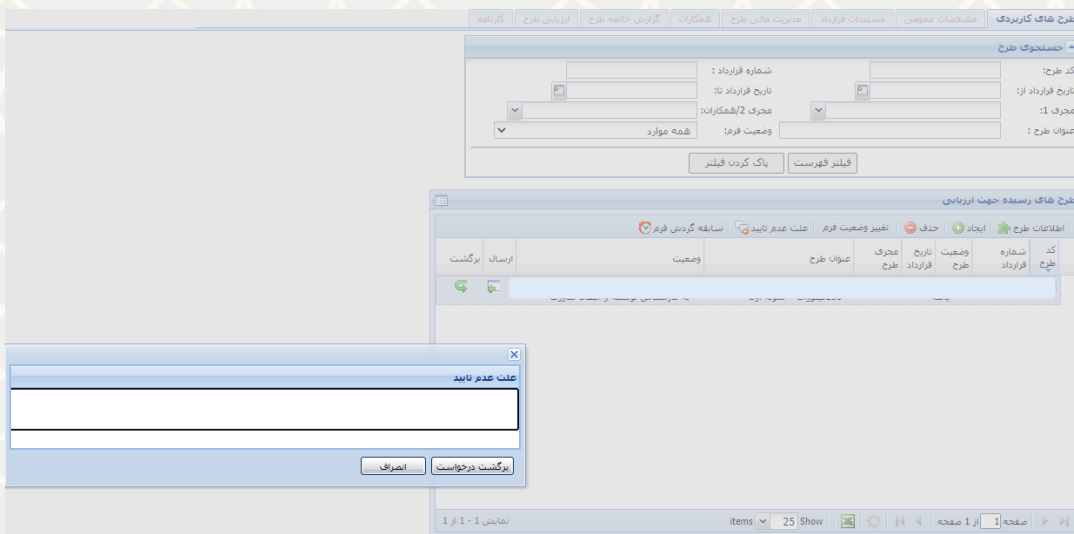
طرح های کاربردی | مشخصات عمومی | مستندات قرارداد | مدیریت مالی طرح | همکاران | گزارش خاتمه طرح | ارزیابی طرح | کارنامه

جستجوی طرح

کد طرح:
شماره قرارداد :
تاریخ قرارداد از:
تاریخ قرارداد تا:
مجری 1:
مجری 2/همکاران:
عنوان طرح :
وضعیت فرم:
همه موارد

فیلتر فهرست
پاک کردن فیلتر

طرح های رسیده جهت ارزیابی

اطلاعات طرح | ایجاد | حذف | تغییر وضعیت فرم | علت عدم تایید | سابقه گردش فرم

| کد طرح | شماره قرارداد | وضعیت طرح | تاریخ قرارداد | مجری طرح | عنوان طرح | وضعیت | ارسال | برگشت |
|---|---|---|---|---|---|---|---|---|

علت عدم تایید

برگشت درخواست
انصراف

صفحه 1 از 1 صفحه
25 Show items
نمایش 1 - 1 از 1